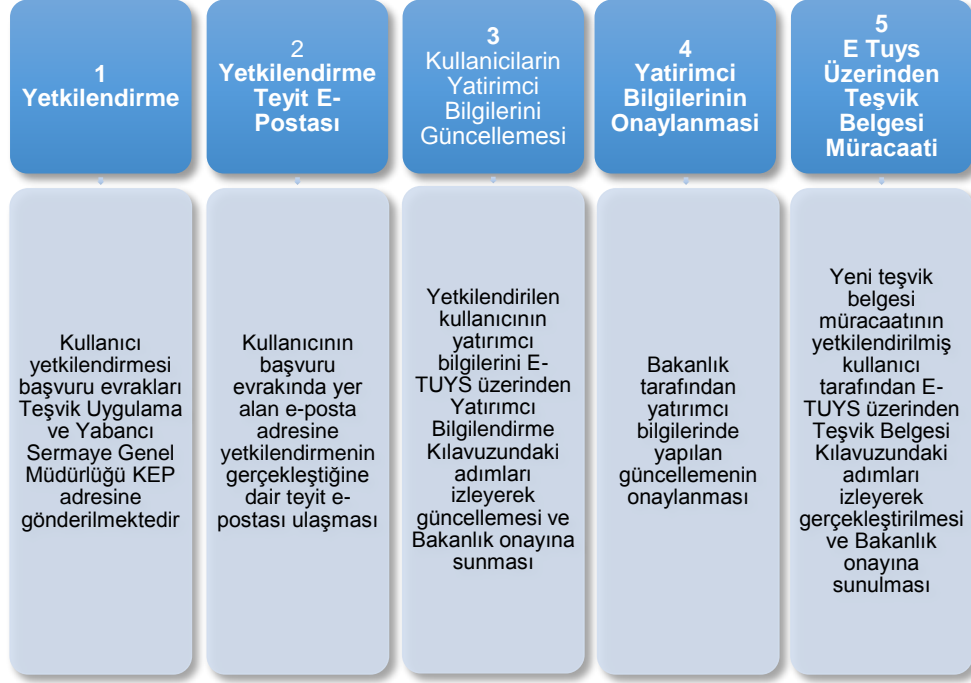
1
Yetkilendirme

Kullanıcı yetkilendirmesi başvuru evrakları Teşvik Uygulama ve Yabancı Sermaye Genel Müdürlüğü KEP adresine gönderilmektedir

2
Yetkilendirme Teyit E-Postası

Kullanıcının başvuru evrakında yer alan e-posta adresine yetkilendirmenin gerçekleştiğine dair teyit e-postası ulaşması

3
Kullanicilarin Yatirimci Bilgilerini Güncellemesi

Yetkilendirilen kullanıcının yatırımcı bilgilerini E-TUYS üzerinden Yatırımcı Bilgilendirme Kılavuzundaki adımları izleyerek güncellemesi ve Bakanlık onayına sunması

4
Yatirimci Bilgilerinin Onaylanmasi

Bakanlık tarafından yatırımcı bilgilerinde yapılan güncellemenin onaylanması

5
E Tuys Üzerinden Teşvik Belgesi Müracaati

Yeni teşvik belgesi müracaatının yetkilendirilmiş kullanıcı tarafından E-TUYS üzerinden Teşvik Belgesi Kılavuzundaki adımları izleyerek gerçekleştirilmesi ve Bakanlık onayına sunulması